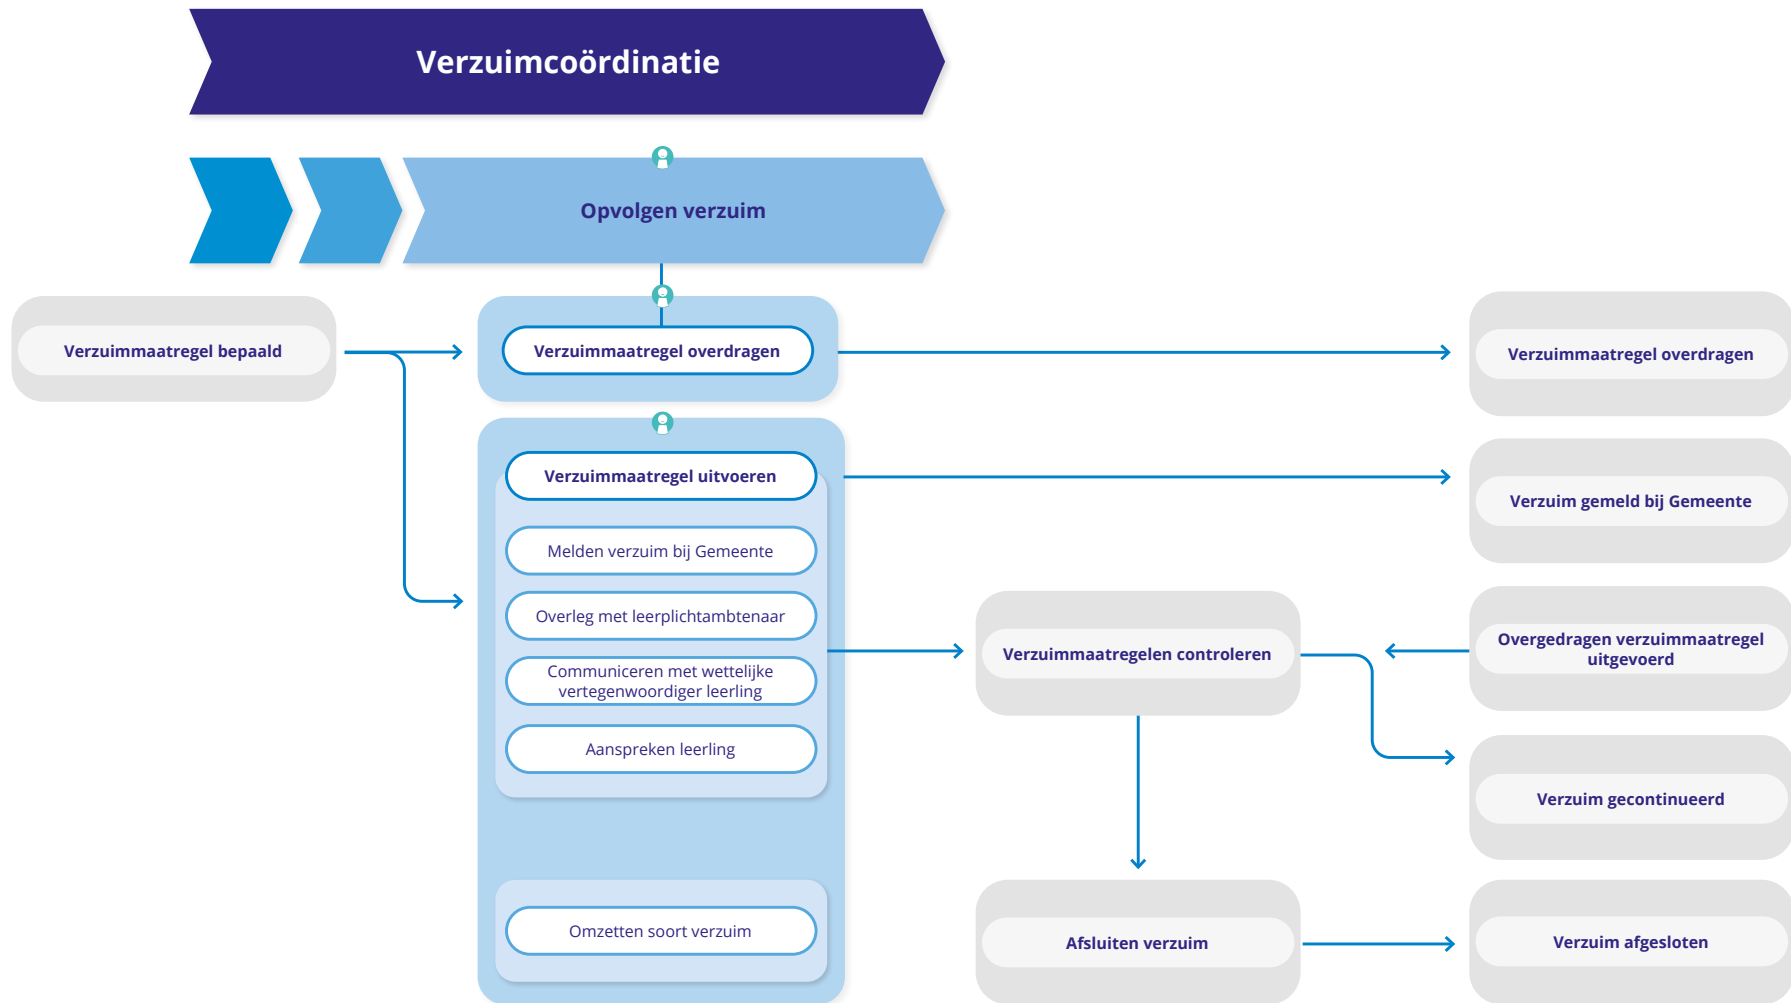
Verzuimcoördinatie

Opvolgen verzuim

Verzuimmaatregel bepaald

Verzuimmaatregel overdragen

Verzuimmaatregel uitvoeren

Melden verzuim bij Gemeente

Overleg met leerplichtambtenaar

Communiceren met wettelijke vertegenwoordiger leerling

Aanspreken leerling

Omzetten soort verzuim

Verzuimmaatregelen controleren

Afsluiten verzuim

Verzuimmaatregel overdragen

Verzuim gemeld bij Gemeente

Overgedragen verzuimmaatregel uitgevoerd

Verzuim gecontinueerd

Verzuim afgesloten